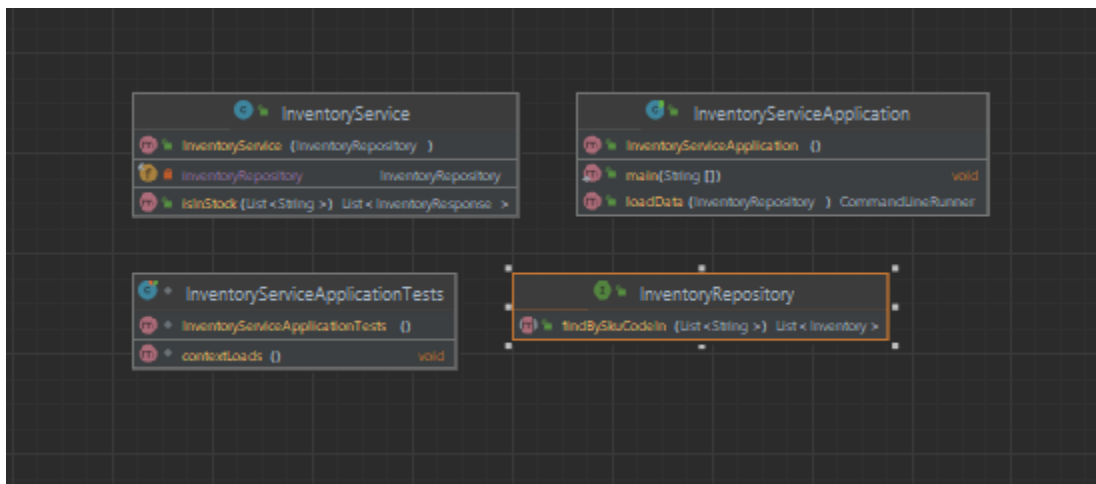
InventoryService
InventoryService (InventoryRepository )
inventoryRepository InventoryRepository
isInStock (List<String>) List<InventoryResponse>

InventoryServiceApplication
InventoryServiceApplication ()
main(String []) void
loadData (InventoryRepository ) CommandLineRunner

InventoryServiceApplicationTests
InventoryServiceApplicationTests ()
contextLoads () void

InventoryRepository
findBySkuCodeIn (List<String>) List<Inventory>